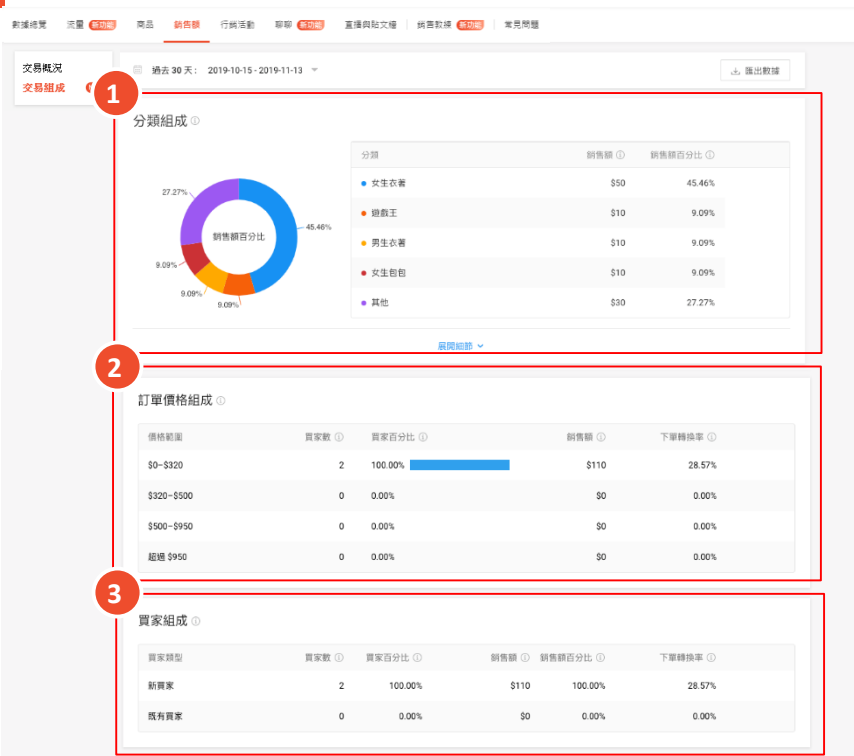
數據總覽 流量 新功能 商品 銷售額 行銷活動 聊聊 新功能 直播與貼文推 銷售數據 新功能 常見問題

交易概況
交易組成

過去 30 天: 2019-10-15 - 2019-11-13

匯出數據

1

分類組成

27.27%
銷售額百分比
45.46%
9.09%
9.09%
9.09%

| 分類 | 銷售額 | 銷售額百分比 |
|---|---|---|
| 女生衣著 | \$50 | 45.46% |
| 遊戲王 | \$10 | 9.09% |
| 男生衣著 | \$10 | 9.09% |
| 女生包包 | \$10 | 9.09% |
| 其他 | \$30 | 27.27% |

展開細節

2

訂單價格組成

| 價格範圍 | 買家數 | 買家百分比 | 銷售額 | 下單轉換率 |
|---|---|---|---|---|
| \$0–\$320 | 2 | 100.00% | \$110 | 28.57% |
| \$320–\$500 | 0 | 0.00% | \$0 | 0.00% |
| \$500–\$950 | 0 | 0.00% | \$0 | 0.00% |
| 超過 \$950 | 0 | 0.00% | \$0 | 0.00% |

3

買家組成

| 買家類型 | 買家數 | 買家百分比 | 銷售額 | 銷售額百分比 | 下單轉換率 |
|---|---|---|---|---|---|
| 新買家 | 2 | 100.00% | \$110 | 100.00% | 28.57% |
| 既有買家 | 0 | 0.00% | \$0 | 0.00% | 0.00% |